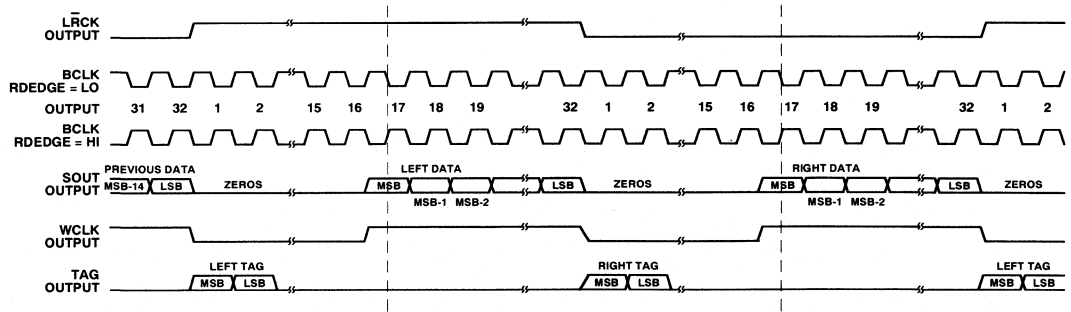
L$\overline{R}$CK OUTPUT

BCLK RDEDGE = LO

OUTPUT 31 32 1 2 15 16 17 18 19 32 1 2 15 16 17 18 19 32 1 2

BCLK RDEDGE = HI

SOUT OUTPUT

PREVIOUS DATA MSB-14 LSB ZEROS

LEFT DATA MSB MSB-1 MSB-2 LSB ZEROS

RIGHT DATA MSB MSB-1 MSB-2 LSB ZEROS

WCLK OUTPUT

TAG OUTPUT

LEFT TAG MSB LSB

RIGHT TAG MSB LSB

LEFT TAG MSB LSB